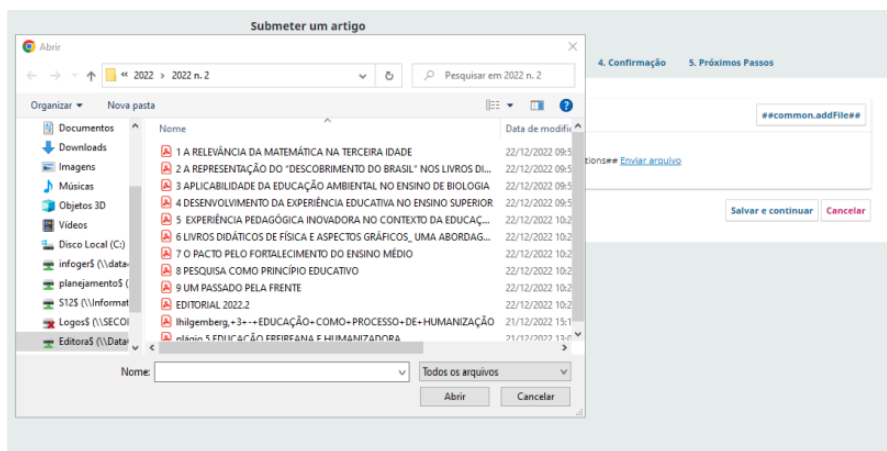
Submeter um artigo

Abrir

« 2022 › 2022 n. 2

Pesquisar em 2022 n. 2

Organizar ▾ Nova pasta

4. Confirmação 5. Próximos Passos

##common.addFile##

tions## Enviar arquivo

Salvar e continuar Cancelar

Documentos
Downloads
Imagens
Músicas
Objetos 3D
Vídeos
Disco Local (C:)
infoger$ (\\data
planejamento$ (
S12$ (\\Informat
Logos$ (\\SECOI
Editora$ (\\Data

| Nome | Data de modific |
|---|---|
| 1 A RELEVÂNCIA DA MATEMÁTICA NA TERCEIRA IDADE | 22/12/2022 09:5 |
| 2 A REPRESENTAÇÃO DO "DESCOBRIMENTO DO BRASIL" NOS LIVROS DI... | 22/12/2022 09:5 |
| 3 APLICABILIDADE DA EDUCAÇÃO AMBIENTAL NO ENSINO DE BIOLOGIA | 22/12/2022 09:5 |
| 4 DESENVOLVIMENTO DA EXPERIÊNCIA EDUCATIVA NO ENSINO SUPERIOR | 22/12/2022 09:5 |
| 5 EXPERIÊNCIA PEDAGÓGICA INOVADORA NO CONTEXTO DA EDUCAÇ... | 22/12/2022 10:2 |
| 6 LIVROS DIDÁTICOS DE FÍSICA E ASPECTOS GRÁFICOS_ UMA ABORDAG... | 22/12/2022 10:2 |
| 7 O PACTO PELO FORTALECIMENTO DO ENSINO MÉDIO | 22/12/2022 10:2 |
| 8 PESQUISA COMO PRINCÍPIO EDUCATIVO | 22/12/2022 10:2 |
| 9 UM PASSADO PELA FRENTE | 22/12/2022 10:2 |
| EDITORIAL 2022.2 | 22/12/2022 10:2 |
| Ihilgemberg,+3-+EDUCAÇÃO+COMO+PROCESSO+DE+HUMANIZAÇÃO | 21/12/2022 15:1 |
| plágio 5 EDUCAÇÃO FREIREANA E HUMANIZADORA | 21/12/2022 13:0 |

Nome:

Todos os arquivos

Abrir Cancelar